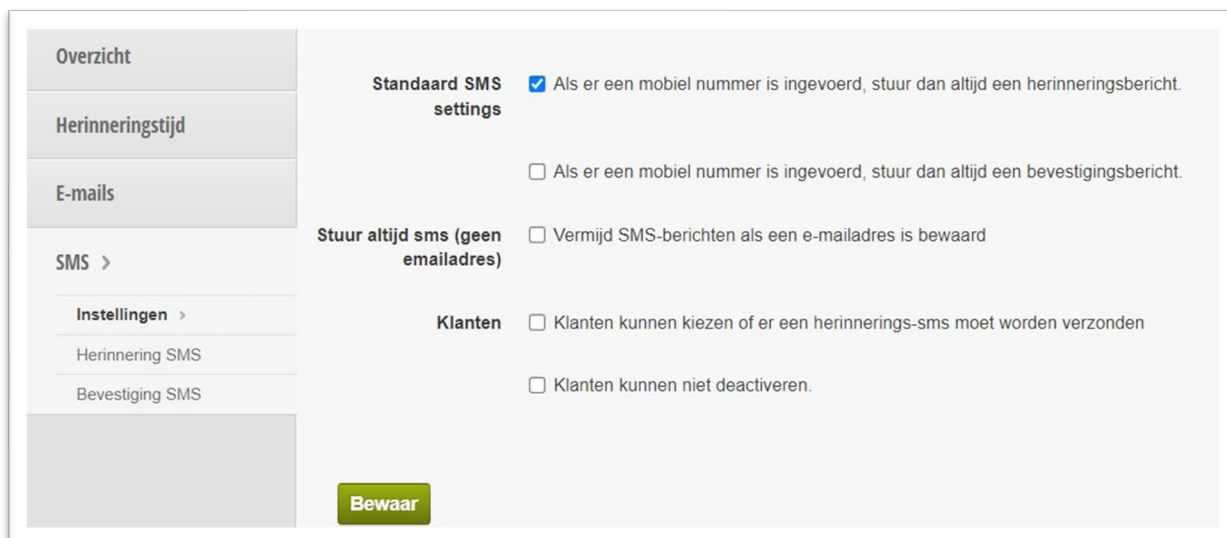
Overzicht

Herinneringstijd

E-mails

SMS >

Instellingen >

Herinnering SMS

Bevestiging SMS

Standaard SMS settings

☑ Als er een mobiel nummer is ingevoerd, stuur dan altijd een herinneringsbericht.

☐ Als er een mobiel nummer is ingevoerd, stuur dan altijd een bevestigingsbericht.

Stuur altijd sms (geen emailadres)

☐ Vermijd SMS-berichten als een e-mailadres is bewaard

Klanten

☐ Klanten kunnen kiezen of er een herinnerings-sms moet worden verzonden

☐ Klanten kunnen niet deactiveren.

Bewaar